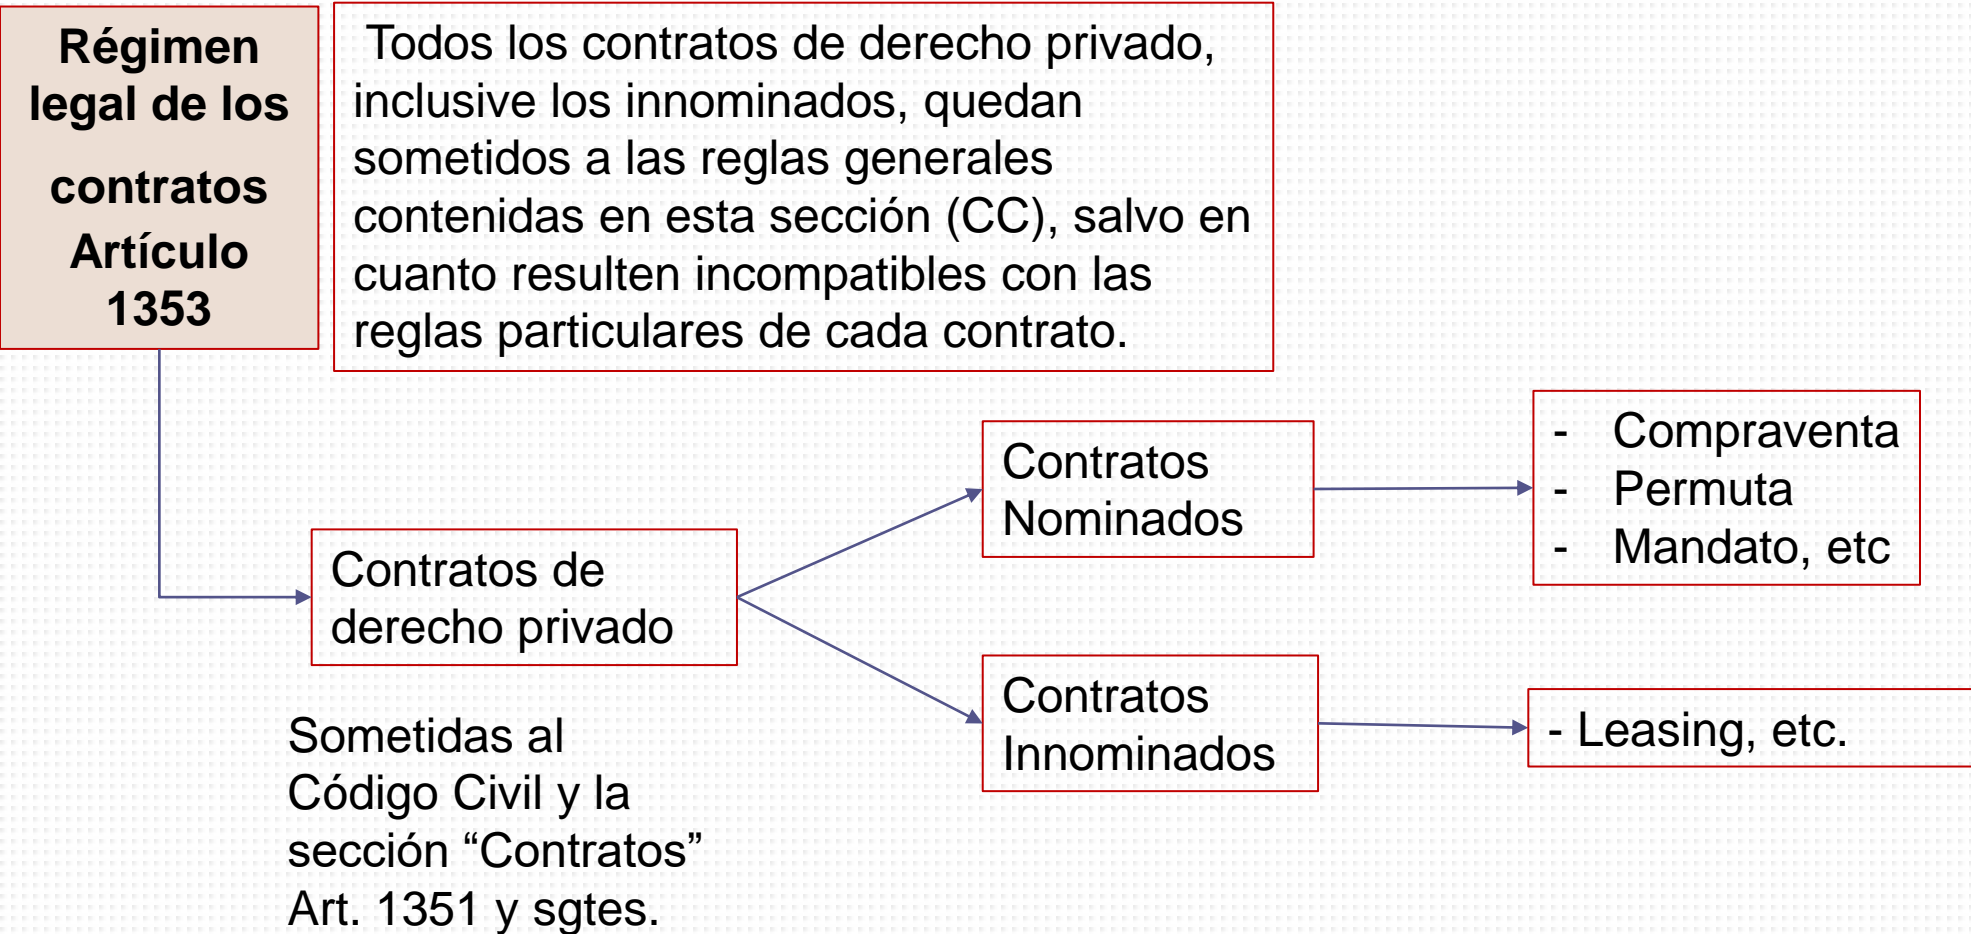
Régimen legal de los contratos Artículo 1353

Todos los contratos de derecho privado, inclusive los innominados, quedan sometidos a las reglas generales contenidas en esta sección (CC), salvo en cuanto resulten incompatibles con las reglas particulares de cada contrato.

Contratos de derecho privado

Contratos Nominados

- Compraventa
- Permuta
- Mandato, etc

Contratos Innominados

- Leasing, etc.

Sometidas al Código Civil y la sección “Contratos” Art. 1351 y sgtes.